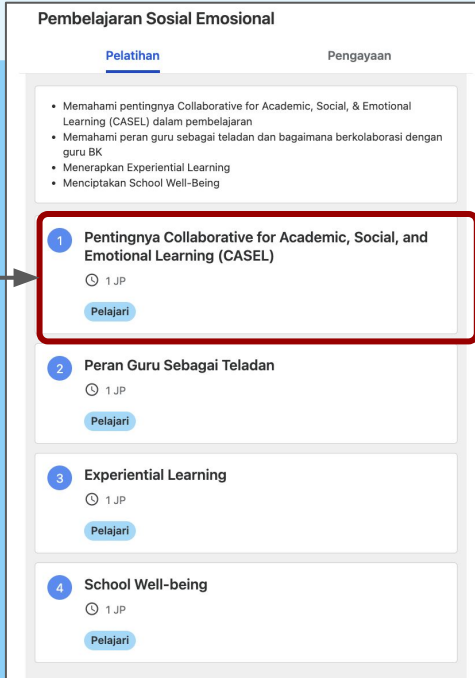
Pembelajaran Sosial Emosional

Pelatihan

Pengayaan

- Memahami pentingnya Collaborative for Academic, Social, & Emotional Learning (CASEL) dalam pembelajaran
- Memahami peran guru sebagai teladan dan bagaimana berkolaborasi dengan guru BK
- Menerapkan Experiential Learning
- Menciptakan School Well-Being

1 Pentingnya Collaborative for Academic, Social, and Emotional Learning (CASEL)
1 JP
Pelajari

2 Peran Guru Sebagai Teladan
1 JP
Pelajari

3 Experiential Learning
1 JP
Pelajari

4 School Well-being
1 JP
Pelajari